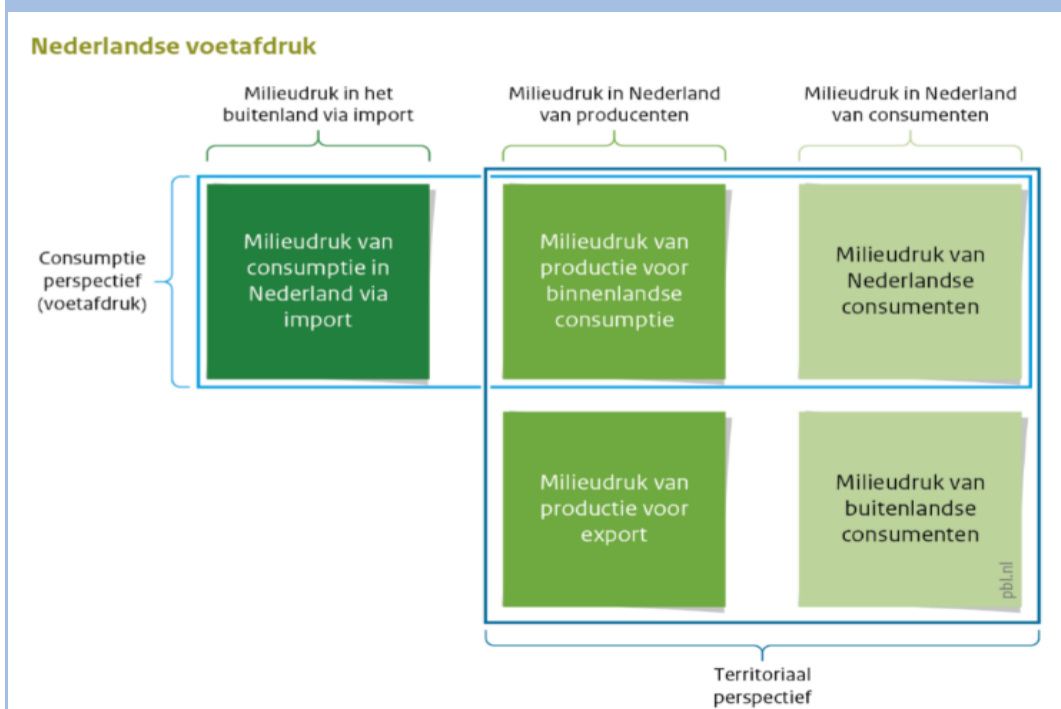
Nederlandse voetafdruk

Milieudruk in het buitenland via import

Milieudruk in Nederland van producenten

Milieudruk in Nederland van consumenten

Consumptie perspectief (voetafdruk)

Milieudruk van consumptie in Nederland via import

Milieudruk van productie voor binnenlandse consumptie

Milieudruk van Nederlandse consumenten

Milieudruk van productie voor export

Milieudruk van buitenlandse consumenten

pbl.nl

Territoriaal perspectief